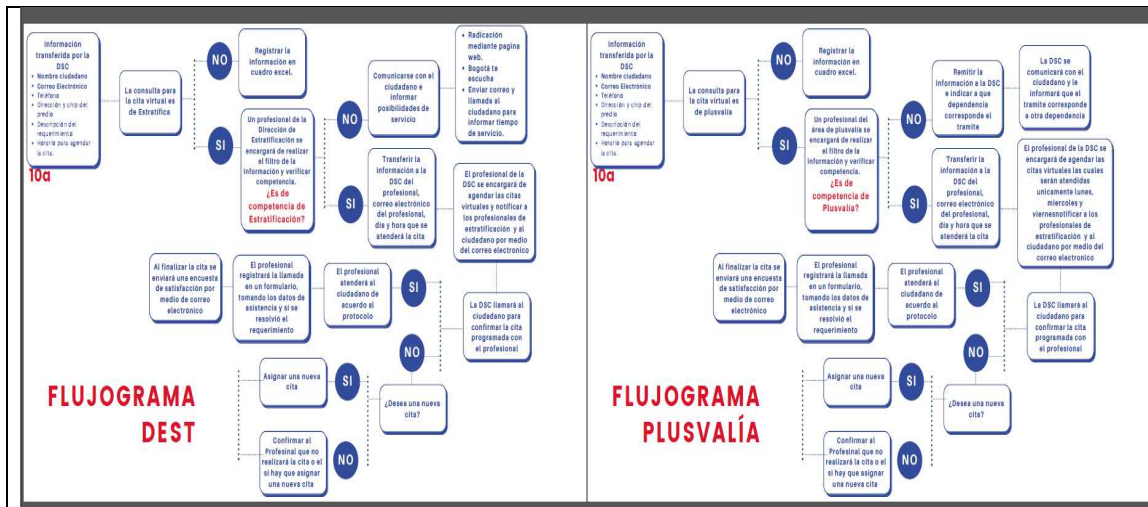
Información transferida por la DSC
• Nombre ciudadano
• Correo Electrónico
• Teléfono
• Dirección y chip del predio
• Descripción del requerimiento
• Horario para agendar la cita.

10a

La consulta para la cita virtual es de Estratifica

NO

Registrar la información en cuadro excel.

SI

Un profesional de la Dirección de Estratificación se encargará de realizar el filtro de la información y verificar competencia. ¿Es de competencia de Estratificación?

NO

Comunicarse con el ciudadano e informar posibilidades de servicio

• Radicación mediante pagina web.
• Bogotá te escucha
• Enviar correo y llamada al ciudadano para informar tiempo de servicio.

SI

Transferir la información a la DSC del profesional, correo electrónico del profesional, día y hora que se atenderá la cita

El profesional de la DSC se encargará de agendar las citas virtuales y notificar a los profesionales de estratificación y al ciudadano por medio del correo electronico

Al finalizar la cita se enviará una encuesta de satisfacción por medio de correo electrónico

El profesional registrará la llamada en un formulario, tomando los datos de asistencia y si se resolvió el requerimiento

El profesional atenderá al ciudadano de acuerdo al protocolo

SI

La DSC llamará al ciudadano para confirmar la cita programada con el profesional

NO

Asignar una nueva cita

SI

¿Desea una nueva cita?

FLUJOGRAMA DEST

Confirmar al Profesinal que no realizará la cita o el si hay que asignar una nueva cita

NO

Información transferida por la DSC
• Nombre ciudadano
• Correo Electrónico
• Teléfono
• Dirección y chip del predio
• Descripción del requerimiento
• Horario para agendar la cita.

10a

La consulta para la cita virtual es de plusvalía

NO

Registrar la información en cuadro excel.

SI

Un profesional del área de plusvalía se encargará de realizar el filtro de la información y verificar competencia. ¿Es de competencia de Plusvalia?

NO

Remitir la información a la DSC e indicar a que dependencia corresponde el tramite

La DSC se comunicará con el ciudadano y le informará que el tramite corresponde a otra dependencia

SI

Transferir la información a la DSC del profesional, correo electrónico del profesional, día y hora que se atenderá la cita

El profesional de la DSC se encargará de agendar las citas virtuales las cuales serán atendidas unicamente lunes, miercoles y viernesnotificar a los profesionales de estratificación y al ciudadano por medio del correo electronico

Al finalizar la cita se enviará una encuesta de satisfacción por medio de correo electrónico

El profesional registrará la llamada en un formulario, tomando los datos de asistencia y si se resolvió el requerimiento

El profesional atenderá al ciudadano de acuerdo al protocolo

SI

La DSC llamará al ciudadano para confirmar la cita programada con el profesional

NO

Asignar una nueva cita

SI

¿Desea una nueva cita?

FLUJOGRAMA PLUSVALÍA

Confirmar al Profesinal que no realizará la cita o el si hay que asignar una nueva cita

NO